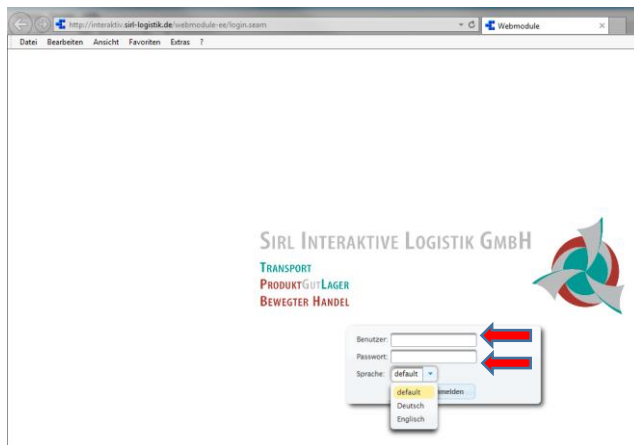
http://interaktiv.sirl-logistik.de/webmodule-ee/login.seam

Webmodule

Datei Bearbeiten Ansicht Favoriten Extras ?

SIRL INTERAKTIVE LOGISTIK GMBH

TRANSPORT
PRODUKTGUTLAGER
BEWEGTER HANDEL

Benutzer:
Passwort:
Sprache: default

default
Deutsch
Englisch

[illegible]melden